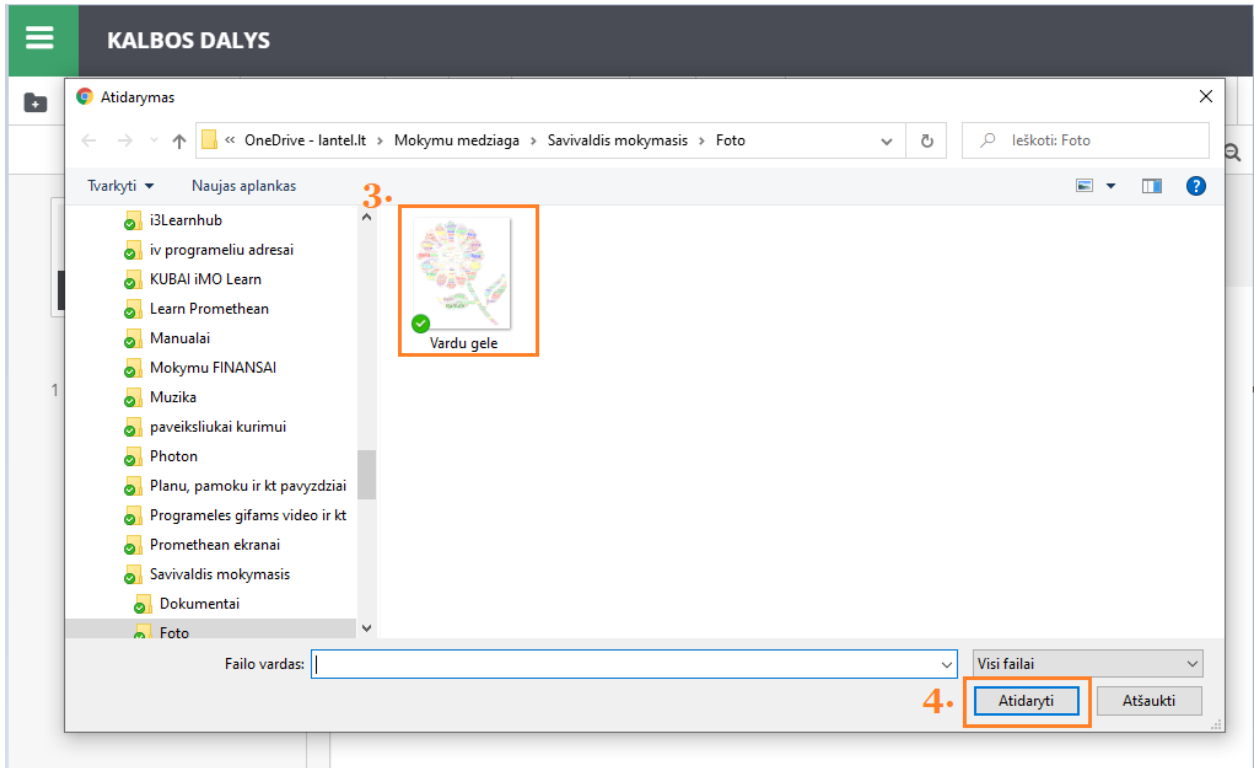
KALBOS DALYS

Atidarymas

« OneDrive - lantel.lt > Mokymu medziaga > Savivaldis mokymasis > Foto

Ieškoti: Foto

Tvarkyti ▾ Naujas aplankas

i3Learnhub
iv programeliu adresai
KUBAI iMO Learn
Learn Promethean
Manualai
Mokymu FINANSAI
Muzika
paveiksliukai kurimui
Photon
Planu, pamoku ir kt pavyzdziai
Programeles gifams video ir kt
Promethean ekranai
Savivaldis mokymasis
Dokumentai
Foto

3.

Vardu gele

1

Failo vardas:

Visi failai

4.

Atidaryti

Atšaukti